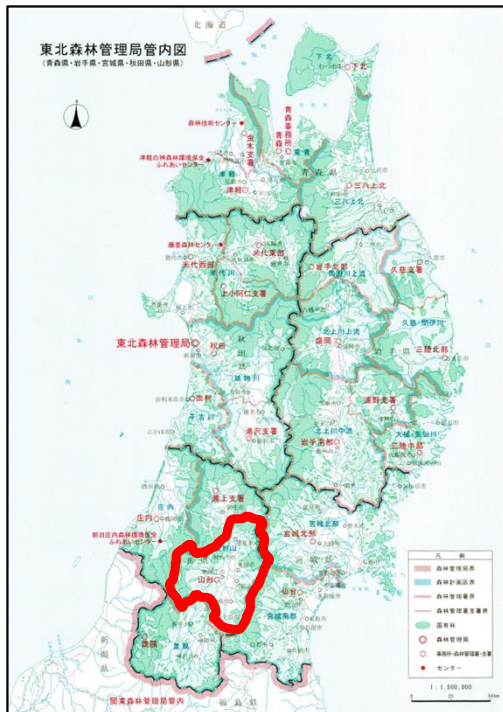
東北森林管理局管内図
(青森県・岩手県・宮城県・秋田県・山形県)

北海道

下北
むつ
青森事務所
森林技術センター
金木支署
青森
津軽白神森林環境保全ふれあいセンター
津軽
三八上北
三戸
青森

藤里森林センター
米代西部
米代東部
米代川
上小阿仁支署
久慈
岩手北部
盛岡
久慈・閉伊川
東北森林管理局
秋田
北上川上流
三陸北部
雄物川
由利
湯沢支署
遠野支署
岩手南部
三陸中部
大槌・気仙川
北上川中流

置賜
最上支署
庄内
朝日庄内森林環境保全ふれあいセンター
村山
山形
宮城北部
仙台
宮城南部
置賜

関東森林管理局管内

凡例
森林管理局界
森林計画区界
森林管理署界
森林管理署支署界
国有林
森林管理局
事務所・森林管理署・支署
センター

1 : 1,500,000